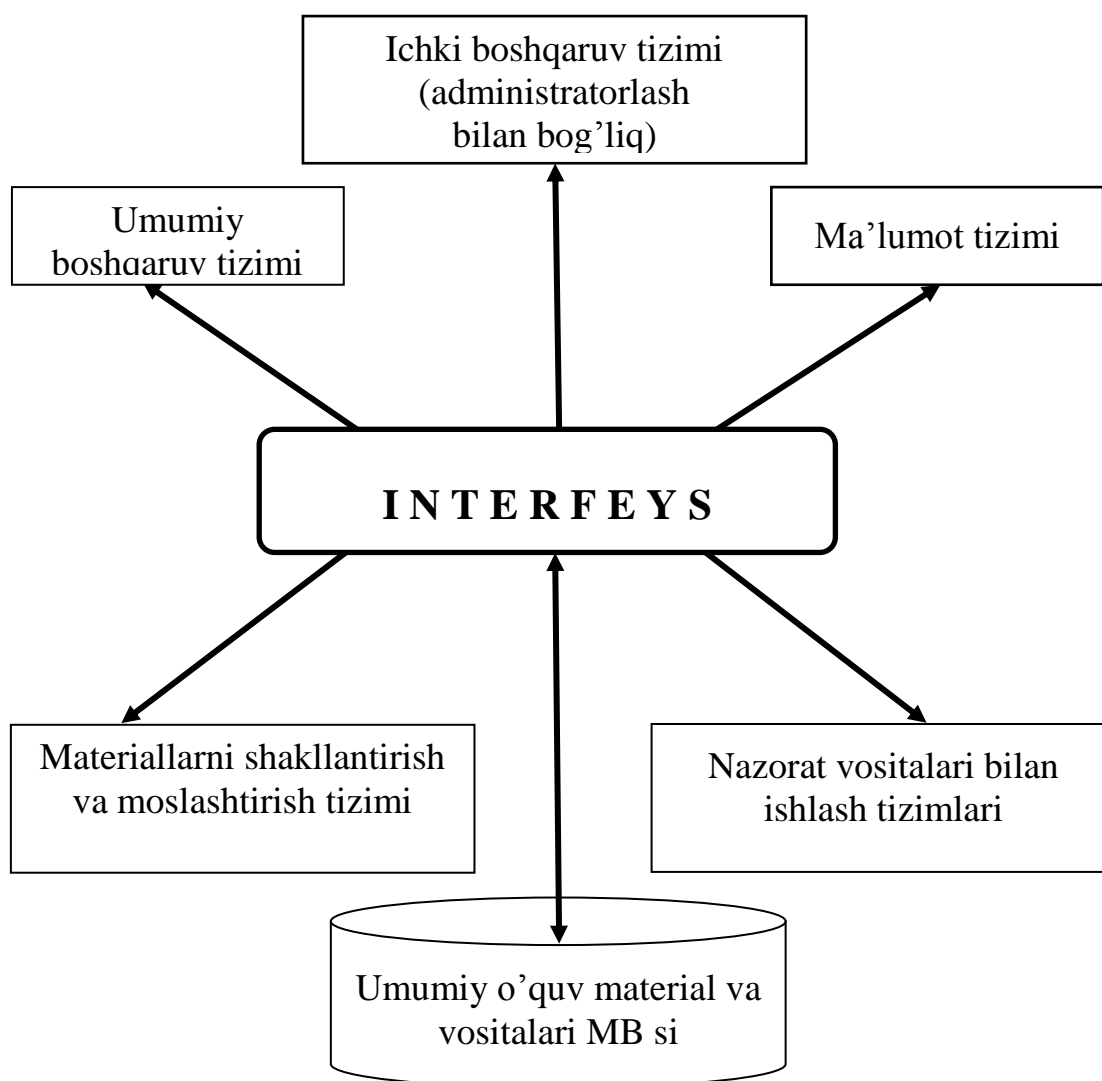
Ichki boshqaruv tizimi (administratorlash bilan bog'liq)

Umumiy boshqaruv tizimi

Ma'lumot tizimi

I N T E R F E Y S

Materiallarni shakllantirish va moslashtirish tizimi

Nazorat vositalari bilan ishlash tizimlari

Umumiy o'quv material va vositalari MB si